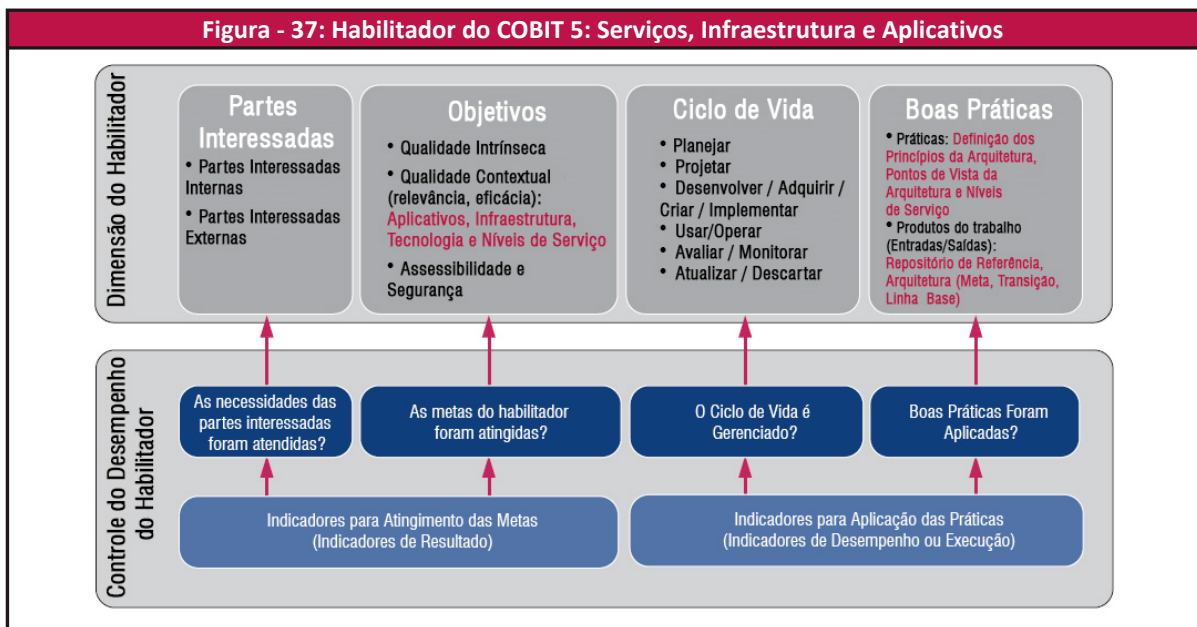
Figura - 37: Habilitador do COBIT 5: Serviços, Infraestrutura e Aplicativos

Dimensão do Habilitador

Partes Interessadas
• Partes Interessadas Internas
• Partes Interessadas Externas

Objetivos
• Qualidade Intrínseca
• Qualidade Contextual (relevância, eficácia): Aplicativos, Infraestrutura, Tecnologia e Níveis de Serviço
• Assessibilidade e Segurança

Ciclo de Vida
• Planejar
• Projetar
• Desenvolver / Adquirir / Criar / Implementar
• Usar/Operar
• Avaliar / Monitorar
• Atualizar / Descartar

Boas Práticas
• Práticas: Definição dos Princípios da Arquitetura, Pontos de Vista da Arquitetura e Níveis de Serviço
• Produtos do trabalho (Entradas/Saídas): Repositório de Referência, Arquitetura (Meta, Transição, Linha Base)

Controle do Desempenho do Habilitador

As necessidades das partes interessadas foram atendidas?

As metas do habilitador foram atingidas?

O Ciclo de Vida é Gerenciado?

Boas Práticas Foram Aplicadas?

Indicadores para Atingimento das Metas (Indicadores de Resultado)

Indicadores para Aplicação das Práticas (Indicadores de Desempenho ou Execução)